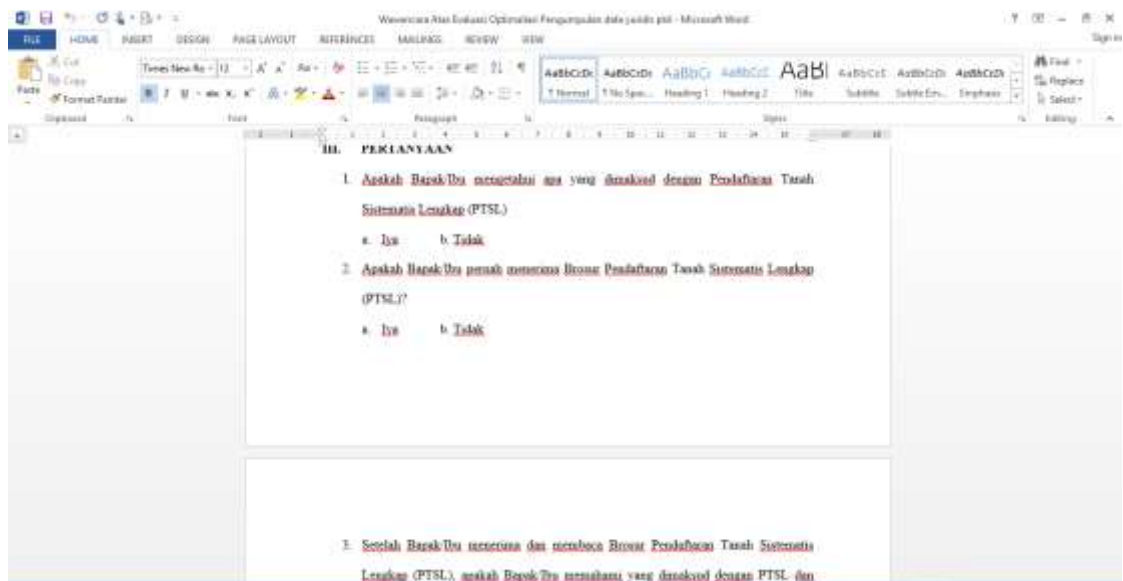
Wawancara Atas Evaluasi Optimalisasi Pengumpulan data yuridis ptsl - Microsoft Word

FILE HOME INSERT DESIGN PAGE LAYOUT REFERENCES MAILINGS REVIEW VIEW

Sign in

Cut
Copy
Paste
Format Painter
Clipboard

Times New Ro 12
Font

Paragraph

AaBbCcDc AaBbCcDc AaBbCc AaBbCcC AaBl AaBbCcE AaBbCcDc AaBbCcDc
¶ Normal ¶ No Spac... Heading 1 Heading 2 Title Subtitle Subtle Em... Emphasis
Styles

Find
Replace
Select
Editing

III. PERTANYAAN

1. Apakah Bapak/Ibu mengetahui apa yang dimaksud dengan Pendaftaran Tanah Sistematis Lengkap (PTSL)

a. Iya b. Tidak

2. Apakah Bapak/Ibu pernah menerima Brosur Pendaftaran Tanah Sistematis Lengkap (PTSL)?

a. Iya b. Tidak

3. Setelah Bapak/Ibu menerima dan membaca Brosur Pendaftaran Tanah Sistematis Lengkap (PTSL), apakah Bapak/Ibu memahami yang dimaksud dengan PTSL dan